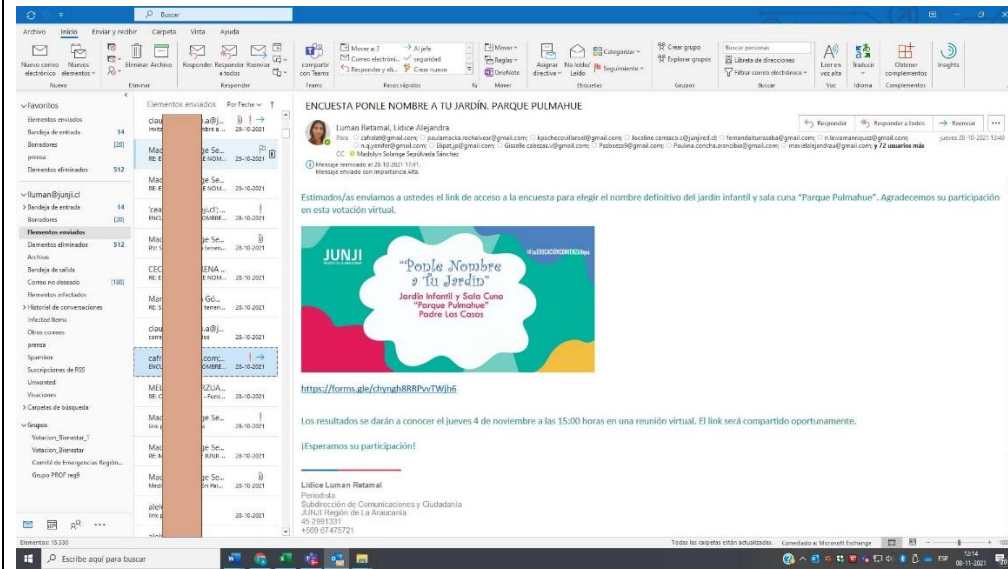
Buscar

Archivo Inicio Enviar y recibir Carpeta Vista Ayuda

Nuevo correo electrónico Nuevos elementos Eliminar Archivo Responder Responder a todos Reenviar Compartir con Teams Mover a: ? Correo electrónic... Responder y eli... Al jefe seguridad Crear nuevo Mover Reglas OneNote Asignar directiva No leído/ Leído Categorizar Seguimiento Crear grupo Explorar grupos Buscar personas Libreta de direcciones Filtrar correo electrónico Leer en voz alta Traducir Obtener complementos Insights

Nuevo Eliminar Responder Teams Pasos rápidos Mover Etiquetas Grupos Buscar Voz Idioma Complementos

Favoritos
Elementos enviados
Bandeja de entrada 14
Borradores [20]
prensa
Elementos eliminados 512

lluman@junji.cl
Bandeja de entrada 14
Borradores [20]
Elementos enviados
Elementos eliminados 512
Archivo
Bandeja de salida
Correo no deseado [180]
Elementos infectados
Historial de conversaciones
Infected Items
Otros correos
prensa
Spambox
Suscripciones de RSS
Unwanted
Vacaciones
Carpetas de búsqueda

Grupos
Votacion_Bienestar_1
Votacion_Bienestar
Comité de Emergencias Región...
Grupo PROF reg9

Elementos enviados Por Fecha

clau ...a@j... 29-10-2021
Mac ...ge Se... RE: E ...E NOM... 28-10-2021
Mac ...ge Se... RE: ...E NOM...
'cea ...ujicl'; ... ENCU ...OMBRE... 28-10-2021
Mac ...ge Se... RE: S ...temen... 28-10-2021
CEC ...ENA ... RE: E ...E NOM... 28-10-2021
Mar ...y Gó... RE: S ...temen... 28-10-2021
clau ...a@j... 28-10-2021
cafr ...com;... ENCU ...OMBRE... 28-10-2021
MEL ...RZUA... RE: C ...- Func... 28-10-2021
Mac ...ge Se... 28-10-2021
Mac ...ge Se... RE: ...JUNJI... 28-10-2021
Mac ...ge Se... ...n Pa... 28-10-2021
alej... 28-10-2021

ENCUESTA PONLE NOMBRE A TU JARDÍN. PARQUE PULMAHUE

Luman Retamal, Lidice Alejandra
Para cafrolat@gmail.com; paulamacka.rechalvez@gmail.com; kpochecovillaroel@gmail.com; Jocelinе.carrasco.c@junjired.cl; fernandaiturrasalba@gmail.com; n.lesvamanriquez@gmail.com; n.q.yenifer@gmail.com; Elipat.jp@gmail.com; Gisselle.cabezas.v@gmail.com; Pazbsessi9@gmail.com; Paulena.concha.arancibia@gmail.com; maxielalejandrau@gmail.com; y 72 usuarios más
CC Madolyn Solange Sepúlveda Sánchez
Mensaje reenviado el 28-10-2021 17:41.
Mensaje enviado con importancia Alta.

Responder Responder a todos Reenviar
jueves 28-10-2021 13:49

Estimados/as enviamos a ustedes el link de acceso a la encuesta para elegir el nombre definitivo del jardín infantil y sala cuna "Parque Pulmahue". Agradecemos su participación en esta votación virtual.

JUNJI
#LaEDUCACIONCOMIENZAaqui
"Ponle Nombre a Tu Jardín"
Jardín Infantil y Sala Cuna "Parque Pulmahue" Padre Las Casas

https://forms.gle/chyngh8RRPvvTWjh6

Los resultados se darán a conocer el jueves 4 de noviembre a las 15:00 horas en una reunión virtual. El link será compartido oportunamente.

¡Esperamos su participación!

Lidice Luman Retamal
Periodista
Subdirección de Comunicaciones y Ciudadanía
JUNJI Región de La Araucanía
45 2991331
+569 67475721

Elementos: 15.530
Todas las carpetas están actualizadas. Conectado a: Microsoft Exchange

Escribe aquí para buscar
ESP 12:14 08-11-2021